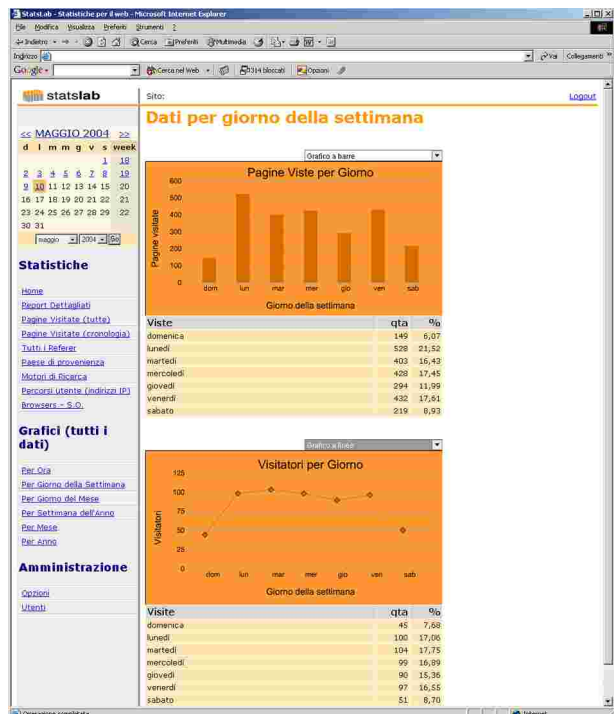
StatsLab - Statistiche per il web - Microsoft Internet Explorer

File Modifica Visualizza Preferiti Strumenti ?

Indietro Cerca Preferiti Multimedia

Indirizzo

Vai Collegamenti

Google Cerca nel Web 314 bloccati Opzioni

statslab

Sito:

Logout

Dati per giorno della settimana

<< MAGGIO 2004 >>

| d | l | m | m | g | v | s | week |
|---|---|---|---|---|---|---|---|
| | | | | | | 1 | 18 |
| 2 | 3 | 4 | 5 | 6 | 7 | 8 | 19 |
| 9 | 10 | 11 | 12 | 13 | 14 | 15 | 20 |
| 16 | 17 | 18 | 19 | 20 | 21 | 22 | 21 |
| 23 | 24 | 25 | 26 | 27 | 28 | 29 | 22 |
| 30 | 31 | | | | | | |

maggio 2004 Go

Statistiche

Home
Report Dettagliati
Pagine Visitate (tutte)
Pagine Visitate (cronologia)
Tutti i Referer
Paese di provenienza
Motori di Ricerca
Percorsi utente (indirizzi IP)
Browsers - S.O.

Grafici (tutti i dati)

Per Ora
Per Giorno della Settimana
Per Giorno del Mese
Per Settimana dell'Anno
Per Mese
Per Anno

Amministrazione

Opzioni
Utenti

Grafico a barre

Pagine Viste per Giorno

Pagine visitate

600
500
400
300
200
100
0

dom lun mar mer gio ven sab

Giorno della settimana

| Viste | qta | % |
|---|---|---|
| domenica | 149 | 6,07 |
| lunedì | 528 | 21,52 |
| martedì | 403 | 16,43 |
| mercoledì | 428 | 17,45 |
| giovedì | 294 | 11,99 |
| venerdì | 432 | 17,61 |
| sabato | 219 | 8,93 |

Grafico a linee

Visitatori per Giorno

Visitatori

125
100
75
50
25
0

dom lun mar mer gio ven sab

Giorno della settimana

| Visite | qta | % |
|---|---|---|
| domenica | 45 | 7,68 |
| lunedì | 100 | 17,06 |
| martedì | 104 | 17,75 |
| mercoledì | 99 | 16,89 |
| giovedì | 90 | 15,36 |
| venerdì | 97 | 16,55 |
| sabato | 51 | 8,70 |

Operazione completata

Internet